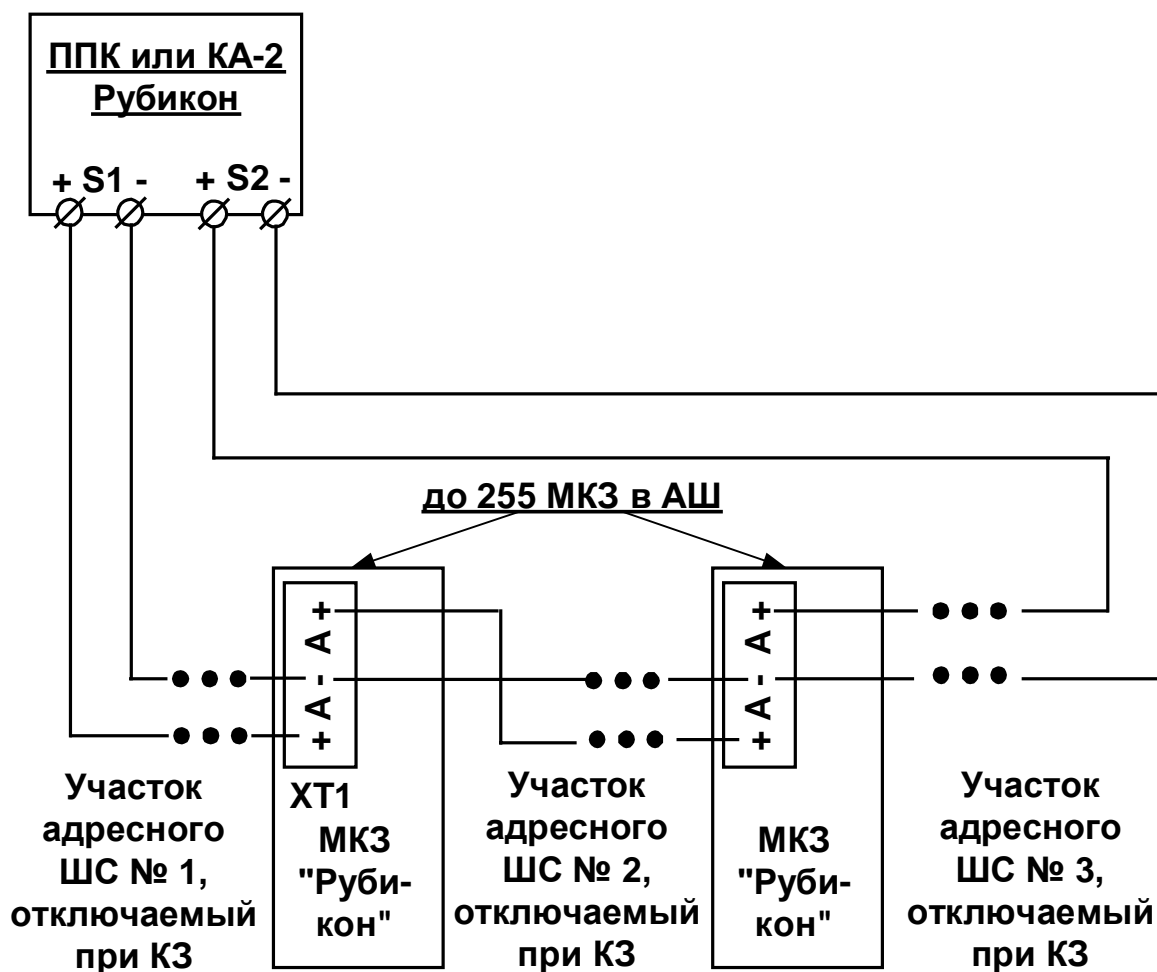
ППК или КА-2
Рубикон

+ S1 - + S2 -

до 255 МКЗ в АШ

+ A - A +

+ A - A +

Участок адресного ШС № 1, отключаемый при КЗ

XT1
МКЗ "Рубикон"

Участок адресного ШС № 2, отключаемый при КЗ

МКЗ "Рубикон"

Участок адресного ШС № 3, отключаемый при КЗ